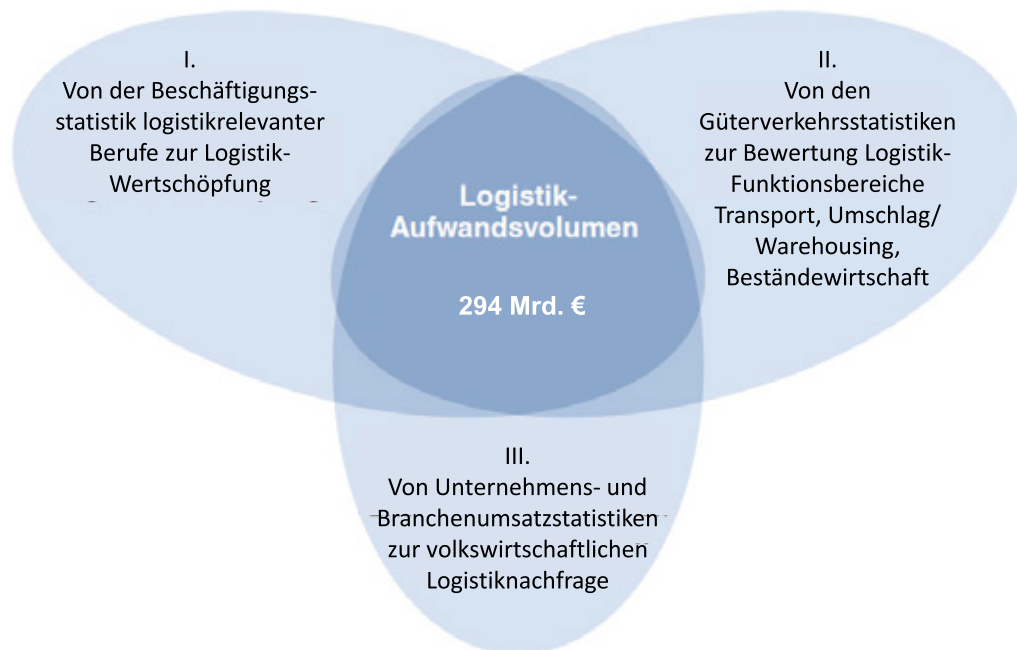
I.
Von der Beschäftigungsstatistik logistikrelevanter Berufe zur Logistik-Wertschöpfung

II.
Von den Güterverkehrsstatistiken zur Bewertung Logistik-Funktionsbereiche Transport, Umschlag/ Warehousing, Beständewirtschaft

Logistik-Aufwandsvolumen

294 Mrd. €

III.
Von Unternehmens- und Branchenumsatzstatistiken zur volkswirtschaftlichen Logistiknachfrage